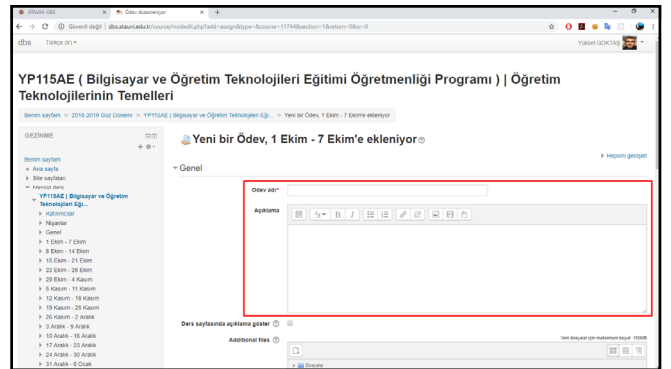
ATAUNI-DBS × Ödev düzenleniyor × +

← → C ⓘ Güvenli değil | dbs.atauni.edu.tr/course/modedit.php?add=assign&type=&course=11744&section=1&return=0&sr=0

dbs Türkçe (tr) ▾ Yüksel GÖKTAŞ

YP115AE ( Bilgisayar ve Öğretim Teknolojileri Eğitimi Öğretmenliği Programı ) | Öğretim Teknolojilerinin Temelleri

Benim sayfam ► 2018-2019 Güz Dönemi ► YP115AE ( Bilgisayar ve Öğretim Teknolojileri Eği... ► Yeni bir Ödev, 1 Ekim - 7 Ekim'e ekleniyor

GEZİNME

Benim sayfam
Ana sayfa
Site sayfaları
Mevcut ders
YP115AE ( Bilgisayar ve Öğretim Teknolojileri Eği...
Katılımcılar
Nişanlar
Genel
1 Ekim - 7 Ekim
8 Ekim - 14 Ekim
15 Ekim - 21 Ekim
22 Ekim - 28 Ekim
29 Ekim - 4 Kasım
5 Kasım - 11 Kasım
12 Kasım - 18 Kasım
19 Kasım - 25 Kasım
26 Kasım - 2 Aralık
3 Aralık - 9 Aralık
10 Aralık - 16 Aralık
17 Aralık - 23 Aralık
24 Aralık - 30 Aralık
31 Aralık - 6 Ocak

Yeni bir Ödev, 1 Ekim - 7 Ekim'e ekleniyor

Hepsini genişlet

Genel

Ödev adı

Açıklama

Ders sayfasında açıklama göster

Additional files

Yeni dosyalar için maksimum boyut: 150MB

Dosyalar